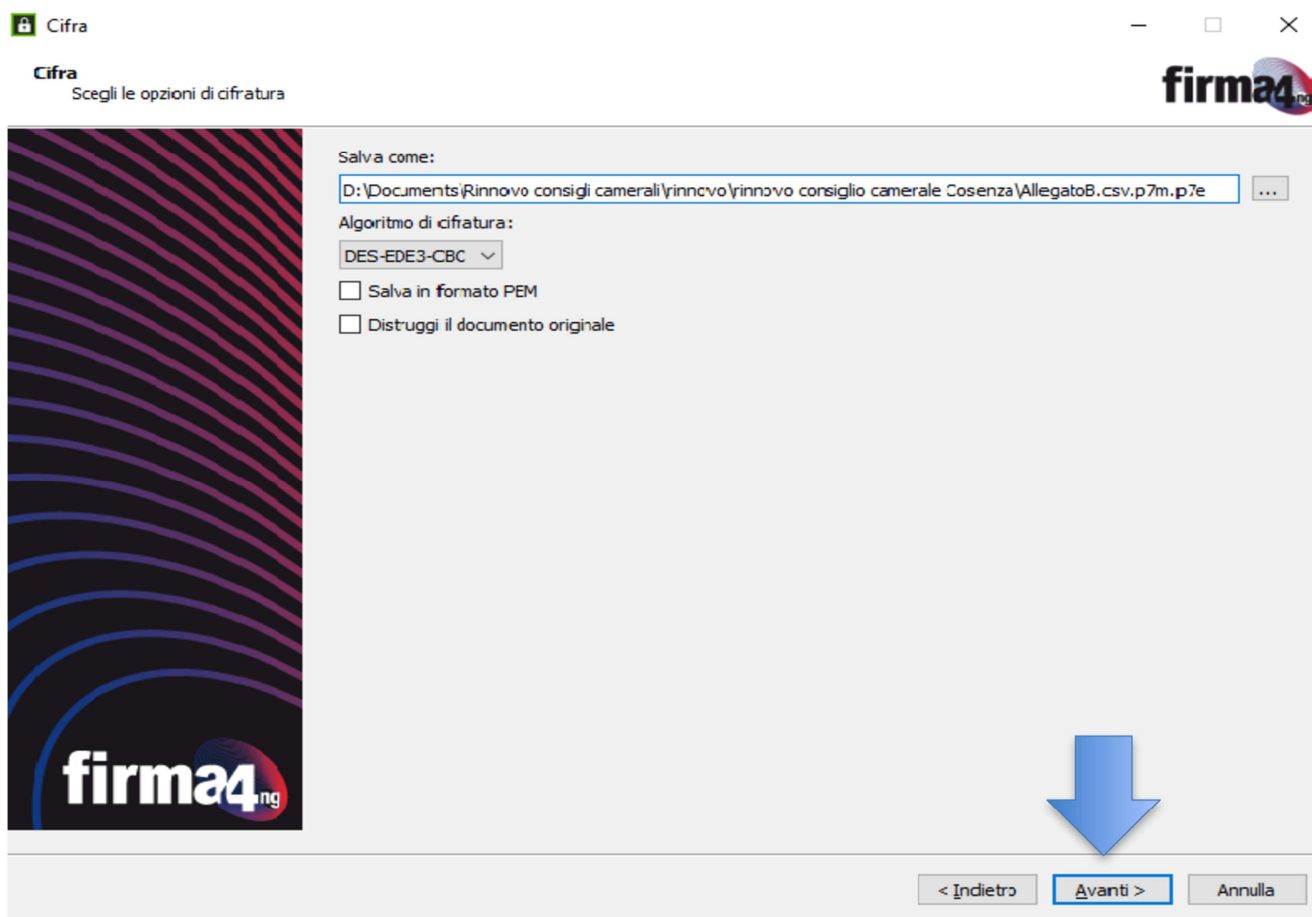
Cifra

Cifra
Scegli le opzioni di cifratura

firma4ng

Salva come:

D:\Documents\Rinnovo consigli camerali\rinnovo\rinnovo consiglio camerale Cosenza\AllegatoB.csv.p7m.p7e

...

Algoritmo di cifratura:

DES-EDE3-CBC

Salva in formato PEM

Distruggi il documento originale

firma4ng

< Indietro

Avanti >

Annulla